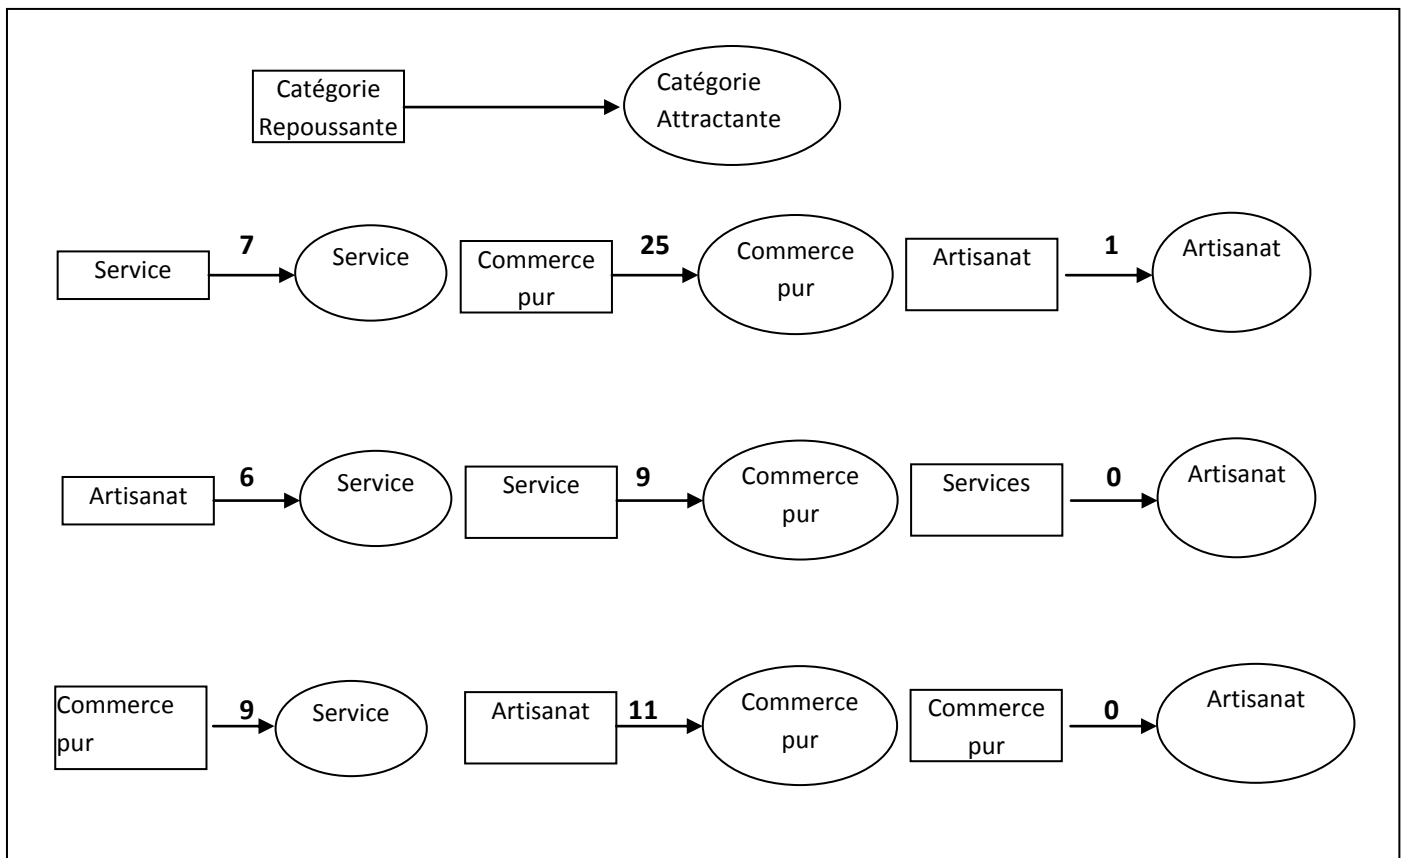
Catégorie Repoussante

Catégorie Attractante

Service

7

Service

Commerce pur

25

Commerce pur

Artisanat

1

Artisanat

Artisanat

6

Service

Service

9

Commerce pur

Services

0

Artisanat

Commerce pur

9

Service

Artisanat

11

Commerce pur

Commerce pur

0

Artisanat